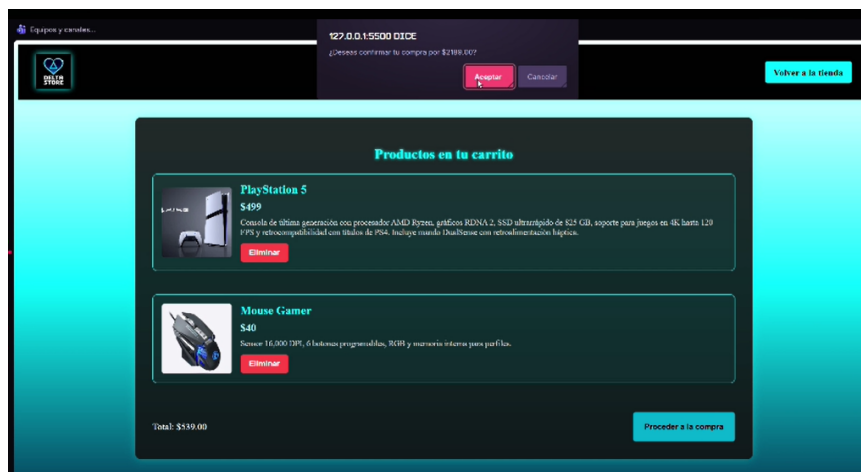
Equipos y canales...

127.0.0.1:5500 DICE

¿Deseas confirmar tu compra por $2188.00?

Aceptar

Cancelar

DELTA STORE

Volver a la tienda

Productos en tu carrito

PlayStation 5

$499

Consola de última generación con procesador AMD Ryzen, gráficos RDNA 2, SSD ultrarrápido de 825 GB, soporte para juegos en 4K hasta 120 FPS y retrocompatibilidad con títulos de PS4. Incluye mando DualSense con retroalimentación háptica.

Eliminar

Mouse Gamer

$40

Sensor 16,000 DPI, 6 botones programables, RGB y memoria interna para perfiles.

Eliminar

Total: $539.00

Proceder a la compra